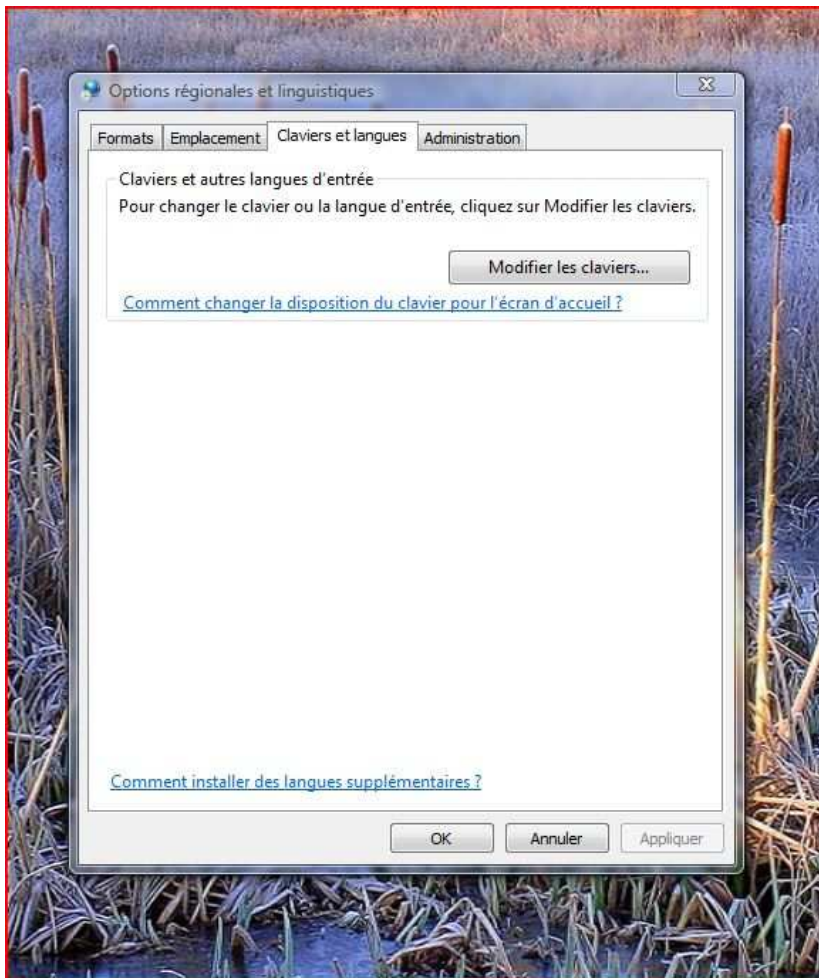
Options régionales et linguistiques

Formats | Emplacement | Claviers et langues | Administration

Claviers et autres langues d'entrée
Pour changer le clavier ou la langue d'entrée, cliquez sur Modifier les claviers.

Modifier les claviers...

Comment changer la disposition du clavier pour l'écran d'accueil ?

Comment installer des langues supplémentaires ?

OK | Annuler | Appliquer